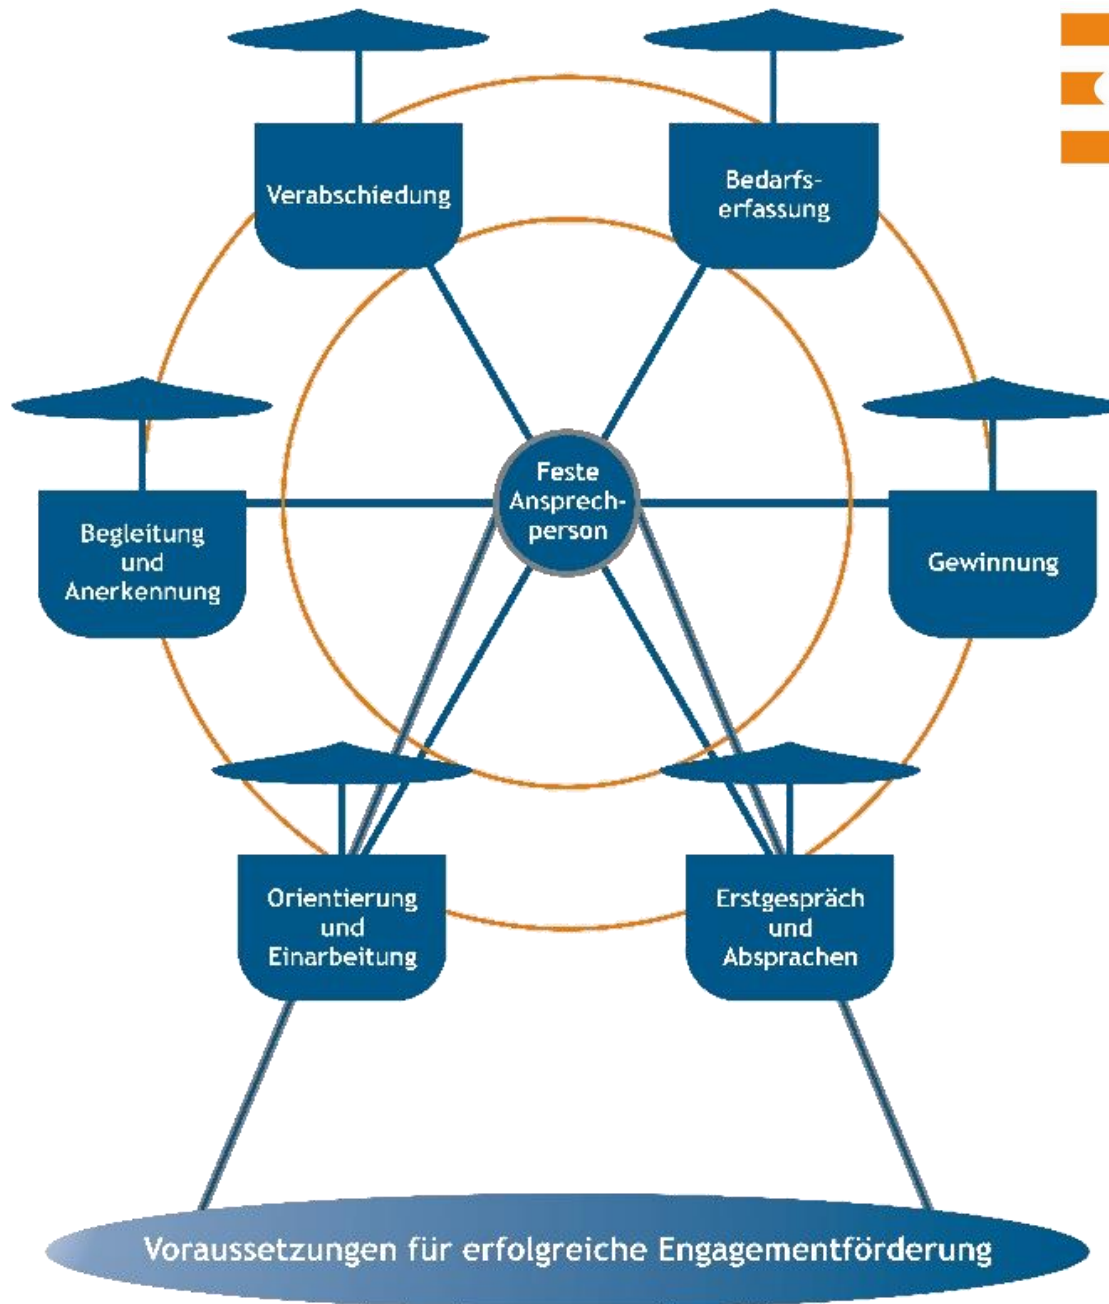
Verabschiedung

Bedarfserfassung

Begleitung und Anerkennung

Feste Ansprechperson

Gewinnung

Orientierung und Einarbeitung

Erstgespräch und Absprachen

Voraussetzungen für erfolgreiche Engagementförderung